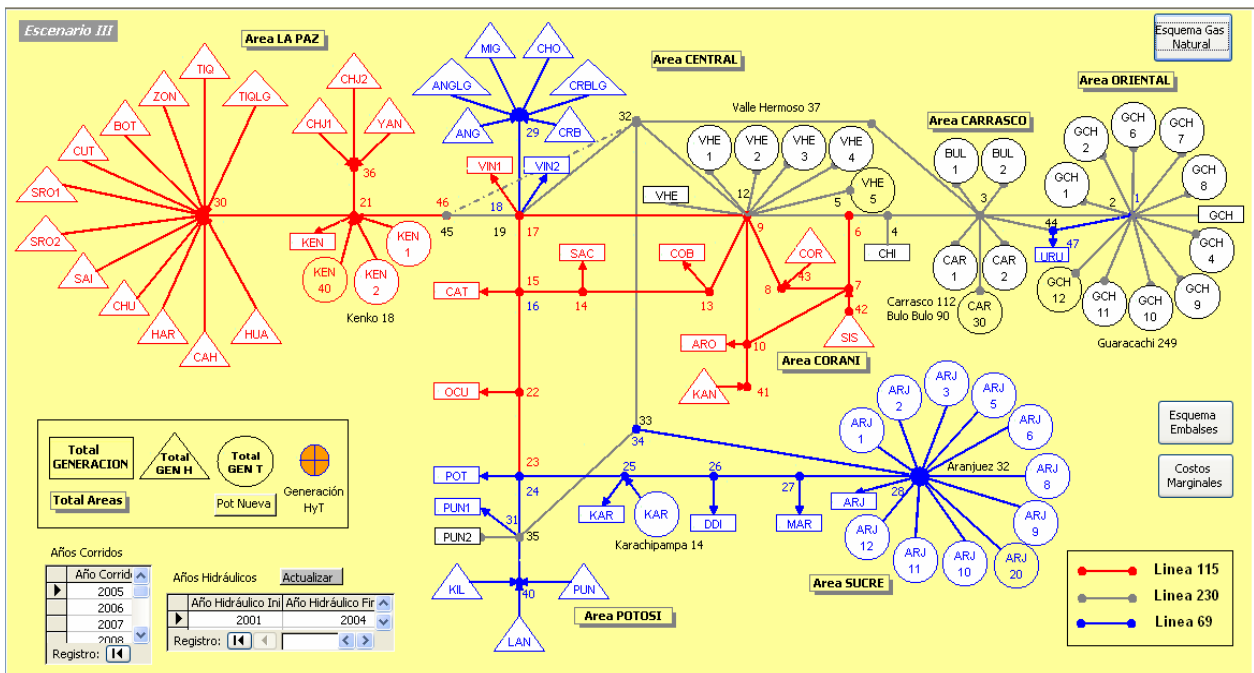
Escenario III

Area LA PAZ

Area CENTRAL

Area ORIENTAL

Area CARRASCO

Area CORANI

Area SUCRE

Area POTOSI

Esquema Gas Natural

Esquema Embalses

Costos Marginales

TIQ
ZON
TIGLG
BOT
CUT
SRO1
SRO2
SAI
CHU
HAR
CAH
HUA
30
CHJ2
CHJ1
YAN
36
21
KEN
KEN 1
KEN 40
KEN 2
Kenko 18
46
45
MIG
CHO
ANGLG
CRBLG
ANG
29
CRB
VIN1
VIN2
18
19
17
32
Valle Hermoso 37
VHE 1
VHE 2
VHE 3
VHE 4
VHE 5
VHE
12
5
9
6
4
CHI
SAC
COB
COR
43
15
CAT
16
14
13
8
7
42
SIS
ARO
10
KAN
41
OCU
22
23
POT
24
PUN1
PUN2
31
35
KIL
PUN
40
LAN
33
34
25
KAR
KAR
Karachipampa 14
26
DDI
27
MAR
28
ARJ
ARJ 1
ARJ 2
ARJ 3
ARJ 5
ARJ 6
ARJ 8
ARJ 9
ARJ 20
ARJ 10
ARJ 11
ARJ 12
Aranjuez 32
BUL 1
BUL 2
3
CAR 1
CAR 2
CAR 30
Carrasco 112
Bulo Bulo 90
44
47
URU
GCH 2
GCH 6
GCH 7
GCH 1
GCH 8
2
1
GCH
GCH 4
GCH 9
GCH 10
GCH 11
GCH 12
Guaracachi 249

Total GENERACION
Total GEN H
Total GEN T
Generación HyT
Total Areas
Pot Nueva

Años Corridos
| | Año Corrido |
|---|---|
| ▶ | 2005 |
| | 2006 |
| | 2007 |
| | 2008 |
Registro: I◀

Años Hidráulicos
Actualizar
| | Año Hidráulico Ini | Año Hidráulico Fin |
|---|---|---|
| ▶ | 2001 | 2004 |
Registro: I◀ ◀

Linea 115
Linea 230
Linea 69